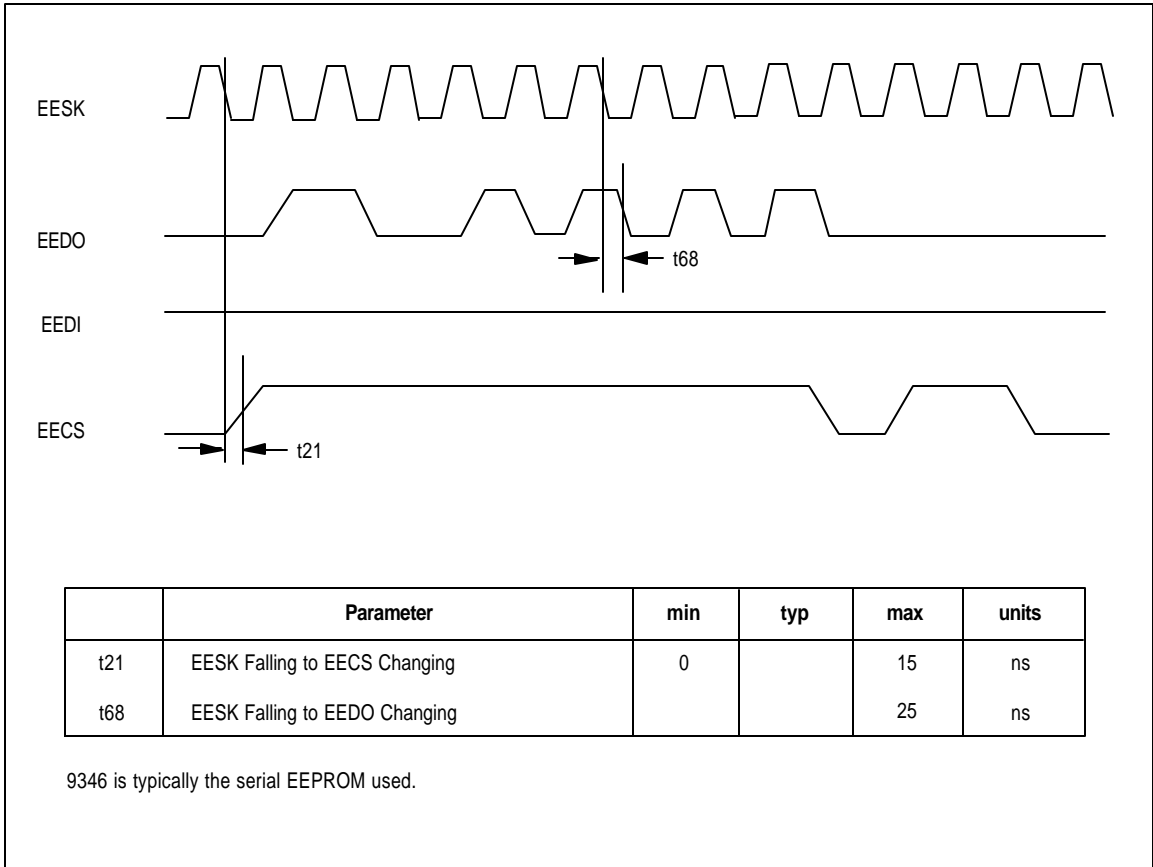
EESK

EEDO

t68

EEDI

EECS

t21

| | Parameter | min | typ | max | units |
|---|---|---|---|---|---|
| t21 | EESK Falling to EECS Changing | 0 | | 15 | ns |
| t68 | EESK Falling to EEDO Changing | | | 25 | ns |

9346 is typically the serial EEPROM used.